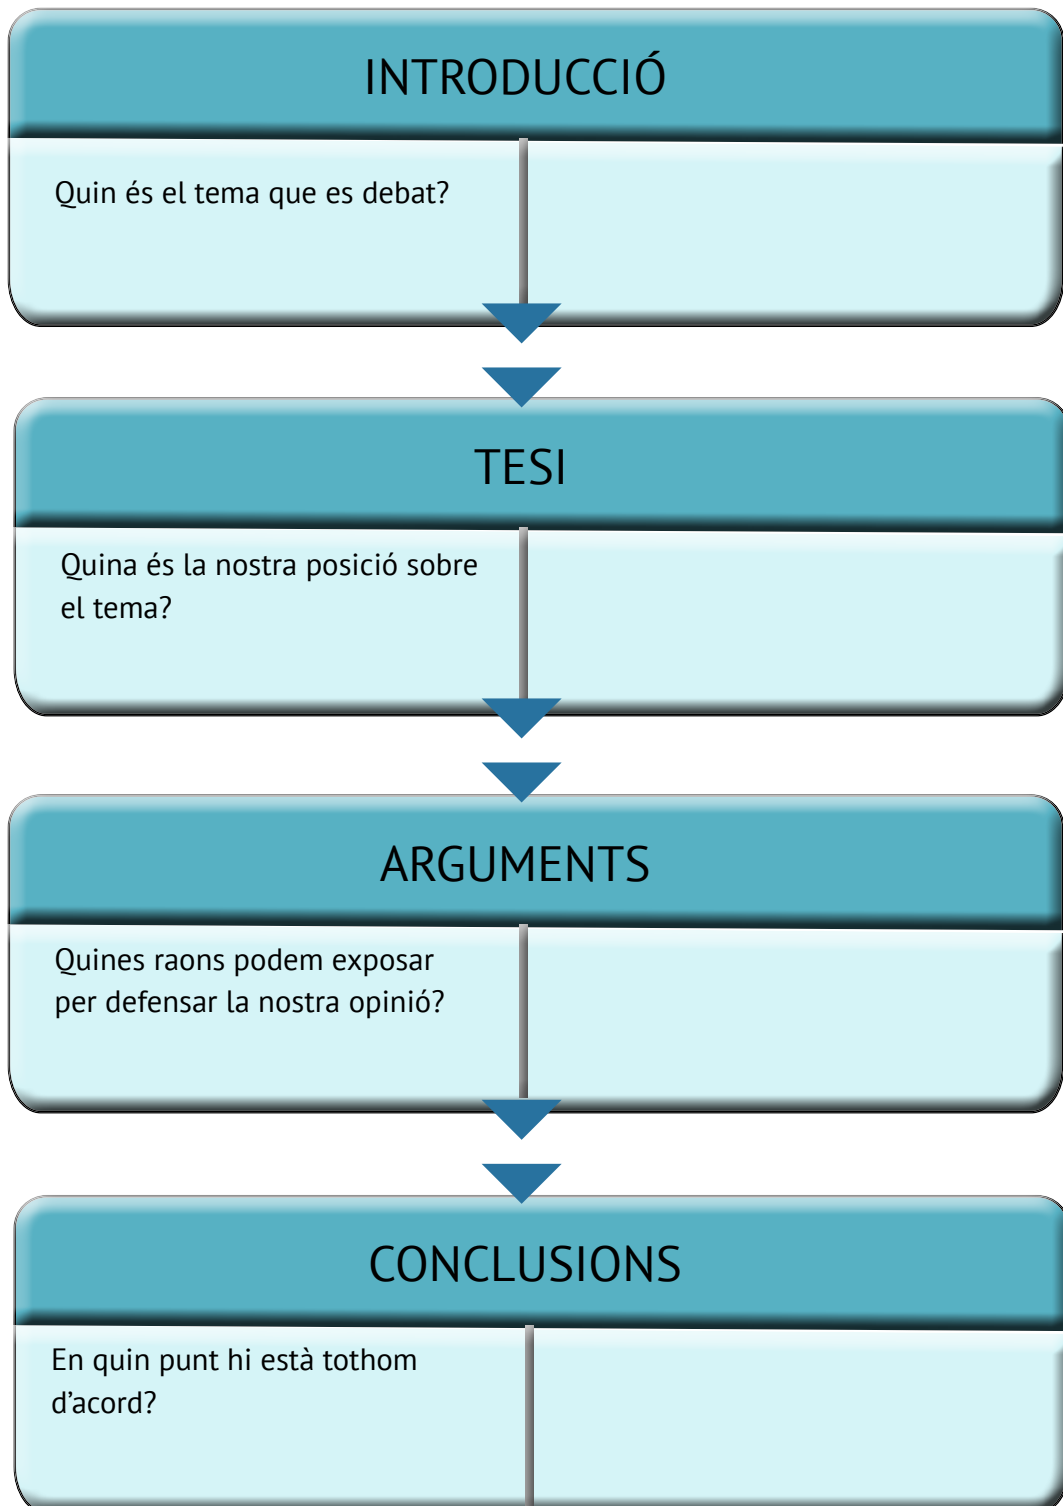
INTRODUCCIÓ

Quin és el tema que es debat?

TESI

Quina és la nostra posició sobre el tema?

ARGUMENTS

Quines raons podem exposar per defensar la nostra opinió?

CONCLUSIONS

En quin punt hi està tothom d’acord?